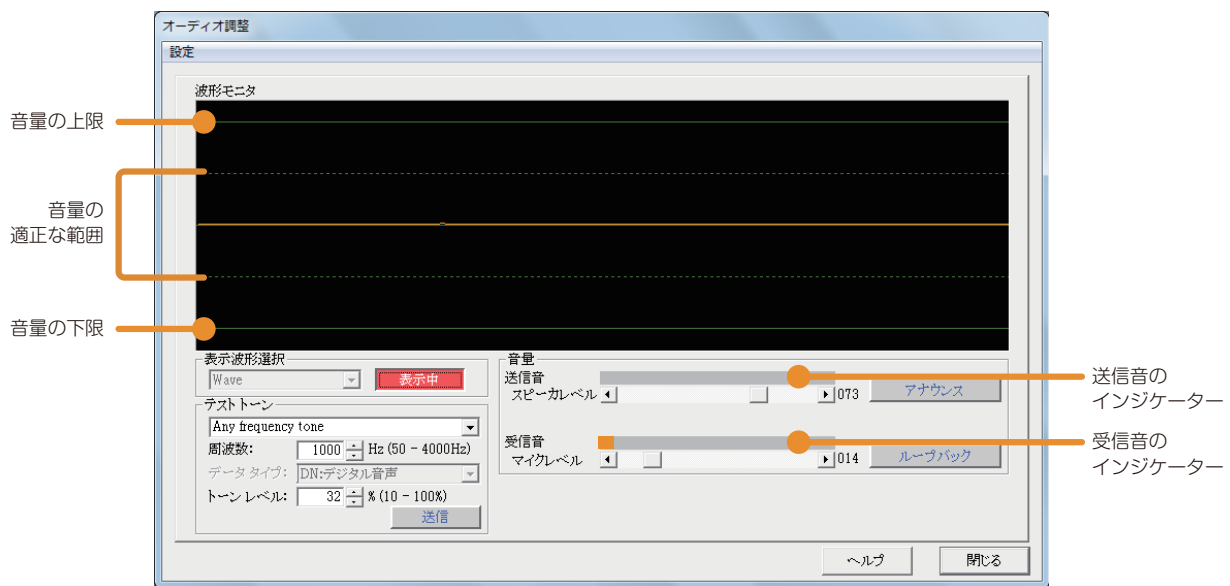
オーディオ調整

設定

波形モニタ

音量の上限

音量の
適正な範囲

音量の下限

表示波形選択

Wave

表示中

テストトーン

Any frequency tone

周波数: 1000 Hz (50 - 4000Hz)

データ タイプ: DN:デジタル音声

トーン レベル: 32 % (10 - 100%)

送信

音量

送信音

スピーカレベル

073

アナウンス

受信音

マイクレベル

014

ループバック

送信音の
インジケーター

受信音の
インジケーター

ヘルプ

閉じる